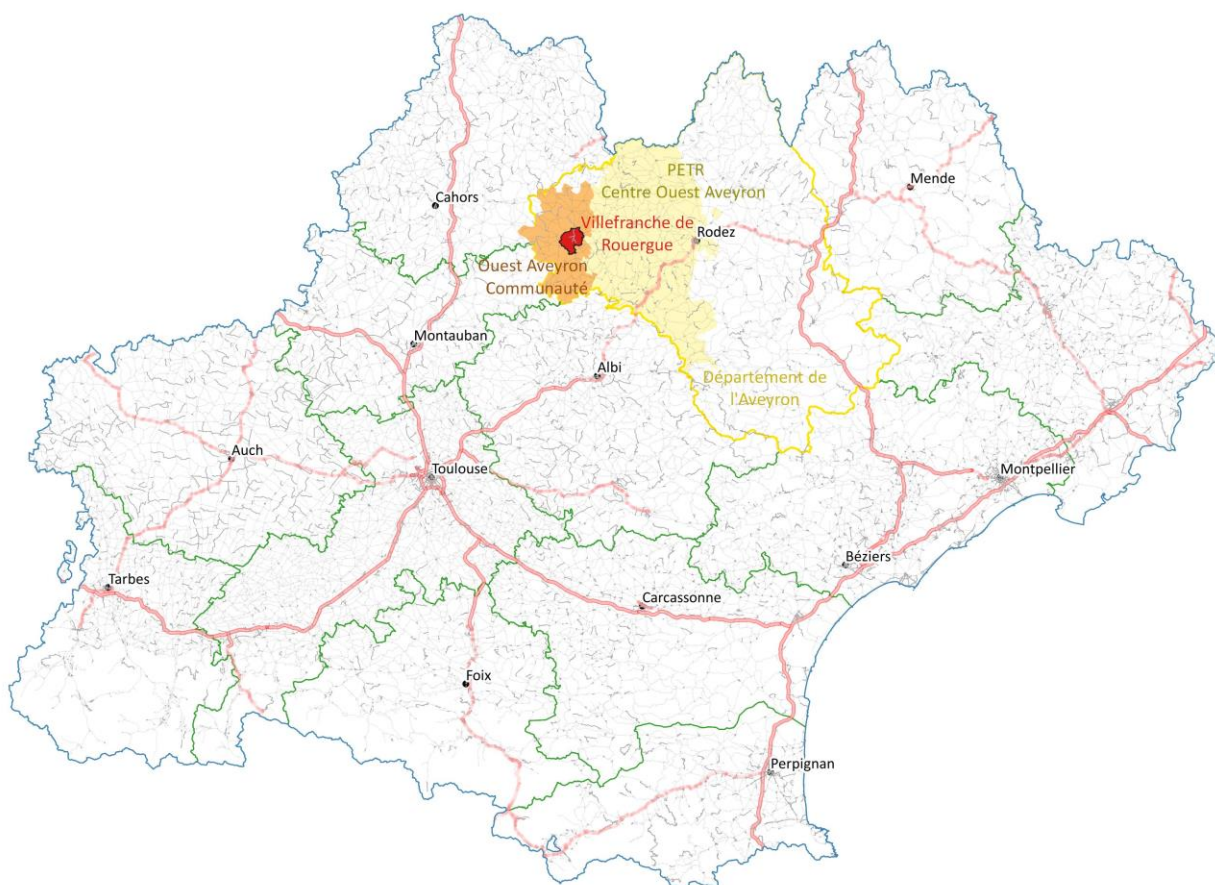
PETR
Centre Ouest Aveyron

Mende

Cahors

Villefranche de Rouergue

Rodez

Ouest Aveyron Communauté

Montauban

Albi

Département de l'Aveyron

Auch

Toulouse

Montpellier

Béziers

Tarbes

Carcassonne

Foix

Perpignan